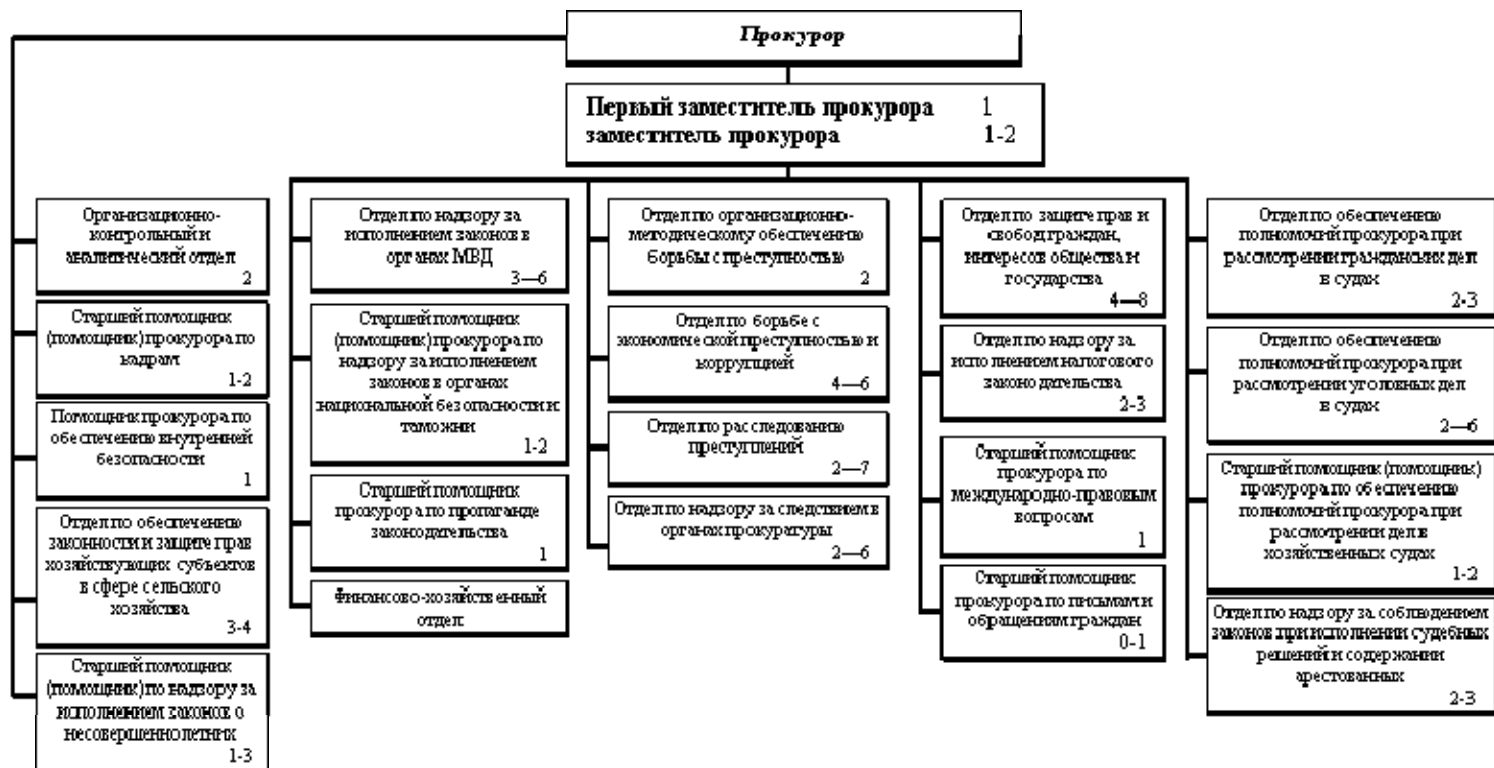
Прокурор

Первый заместитель прокурора 1
заместитель прокурора 1-2

Организационно-контрольный и аналитический отдел 2

Старший помощник (помощник) прокурора по кадрам 1-2

Помощник прокурора по обеспечению внутренней безопасности 1

Отдел по обеспечению законности и защите прав хозяйствующих субъектов в сфере сельского хозяйства 3-4

Старший помощник (помощник) по надзору за исполнением законов о несовершеннолетних 1-3

Отдел по надзору за исполнением законов в органах МВД 3—6

Старший помощник (помощник) прокурора по надзору за исполнением законов в органах национальной безопасности и таможни 1-2

Старший помощник прокурора по пропаганде законодательства 1

Финансово-хозяйственный отдел

Отдел по организационно-методическому обеспечению борьбы с преступностью 2

Отдел по борьбе с экономической преступностью и коррупцией 4—6

Отдел по расследованию преступлений 2—7

Отдел по надзору за следствием в органах прокуратуры 2—6

Отдел по защите прав и свобод граждан, интересов общества и государства 4—8

Отдел по надзору за исполнением налогового законодательства 2-3

Старший помощник прокурора по международно-правовым вопросам 1

Старший помощник прокурора по письмам и обращениям граждан 0-1

Отдел по обеспечению полномочий прокурора при рассмотрении гражданских дел в судах 2-3

Отдел по обеспечению полномочий прокурора при рассмотрении уголовных дел в судах 2—6

Старший помощник (помощник) прокурора по обеспечению полномочий прокурора при рассмотрении дел в хозяйственных судах 1-2

Отдел по надзору за соблюдением законов при исполнении судебных решений и содержании арестованных 2-3